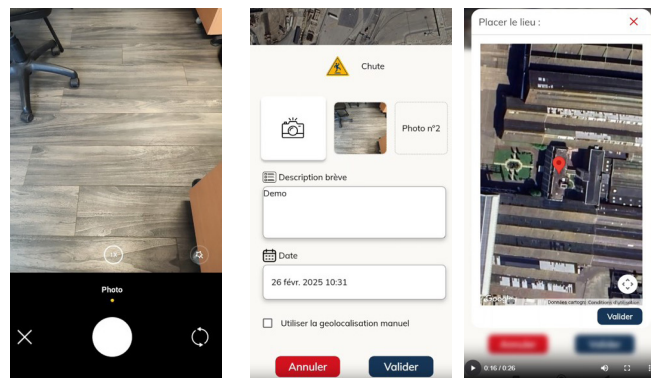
1x

Photo

Chute

Photo n°2

Description brève

Demo

Date

26 févr. 2025 10:31

Utiliser la geolocalisation manuel

Annuler

Valider

Placer le lieu :

Google

Données cartogr. Conditions d'utilisation

Valider

0:16 / 0:26